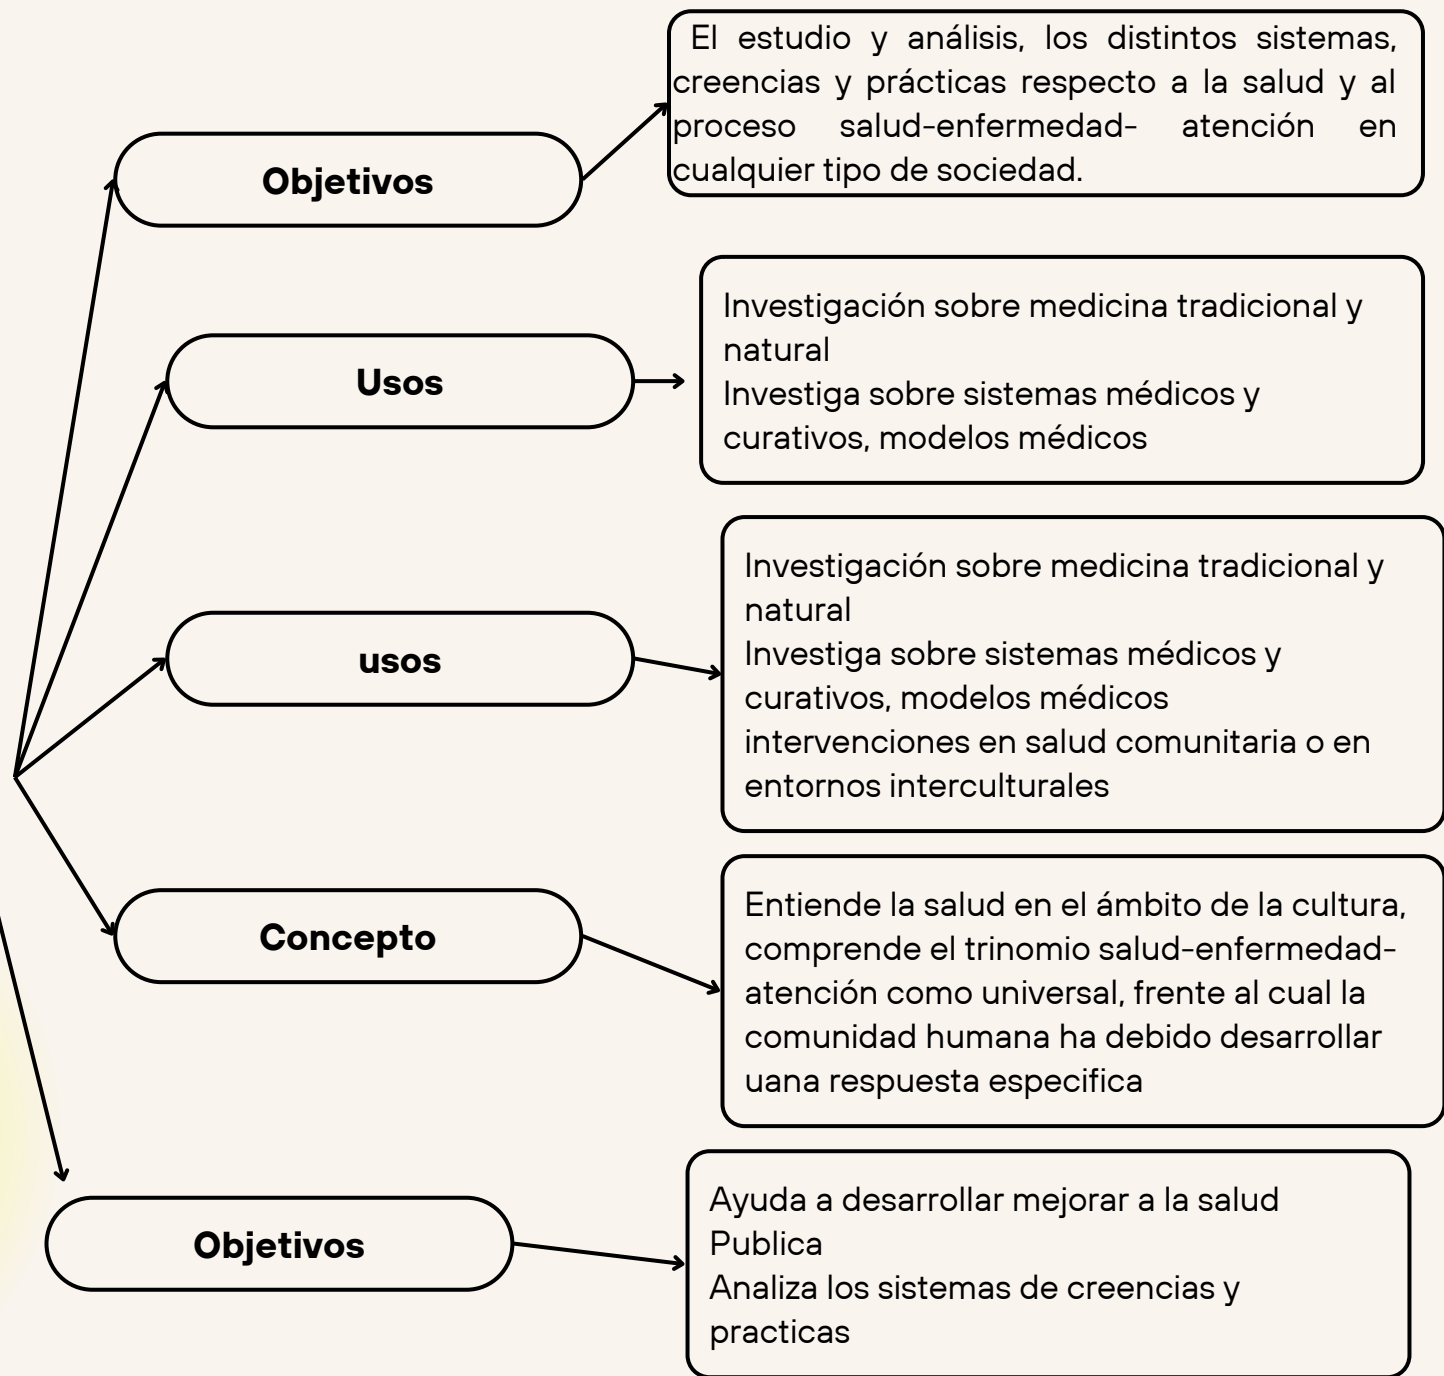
Objetivos

El estudio y análisis, los distintos sistemas, creencias y prácticas respecto a la salud y al proceso salud-enfermedad- atención en cualquier tipo de sociedad.

Usos

Investigación sobre medicina tradicional y natural
Investiga sobre sistemas médicos y curativos, modelos médicos

usos

Investigación sobre medicina tradicional y natural
Investiga sobre sistemas médicos y curativos, modelos médicos
intervenciones en salud comunitaria o en entornos interculturales

Concepto

Entiende la salud en el ámbito de la cultura, comprende el trinomio salud-enfermedad-atención como universal, frente al cual la comunidad humana ha debido desarrollar uana respuesta especifica

Objetivos

Ayuda a desarrollar mejorar a la salud Publica
Analiza los sistemas de creencias y practicas